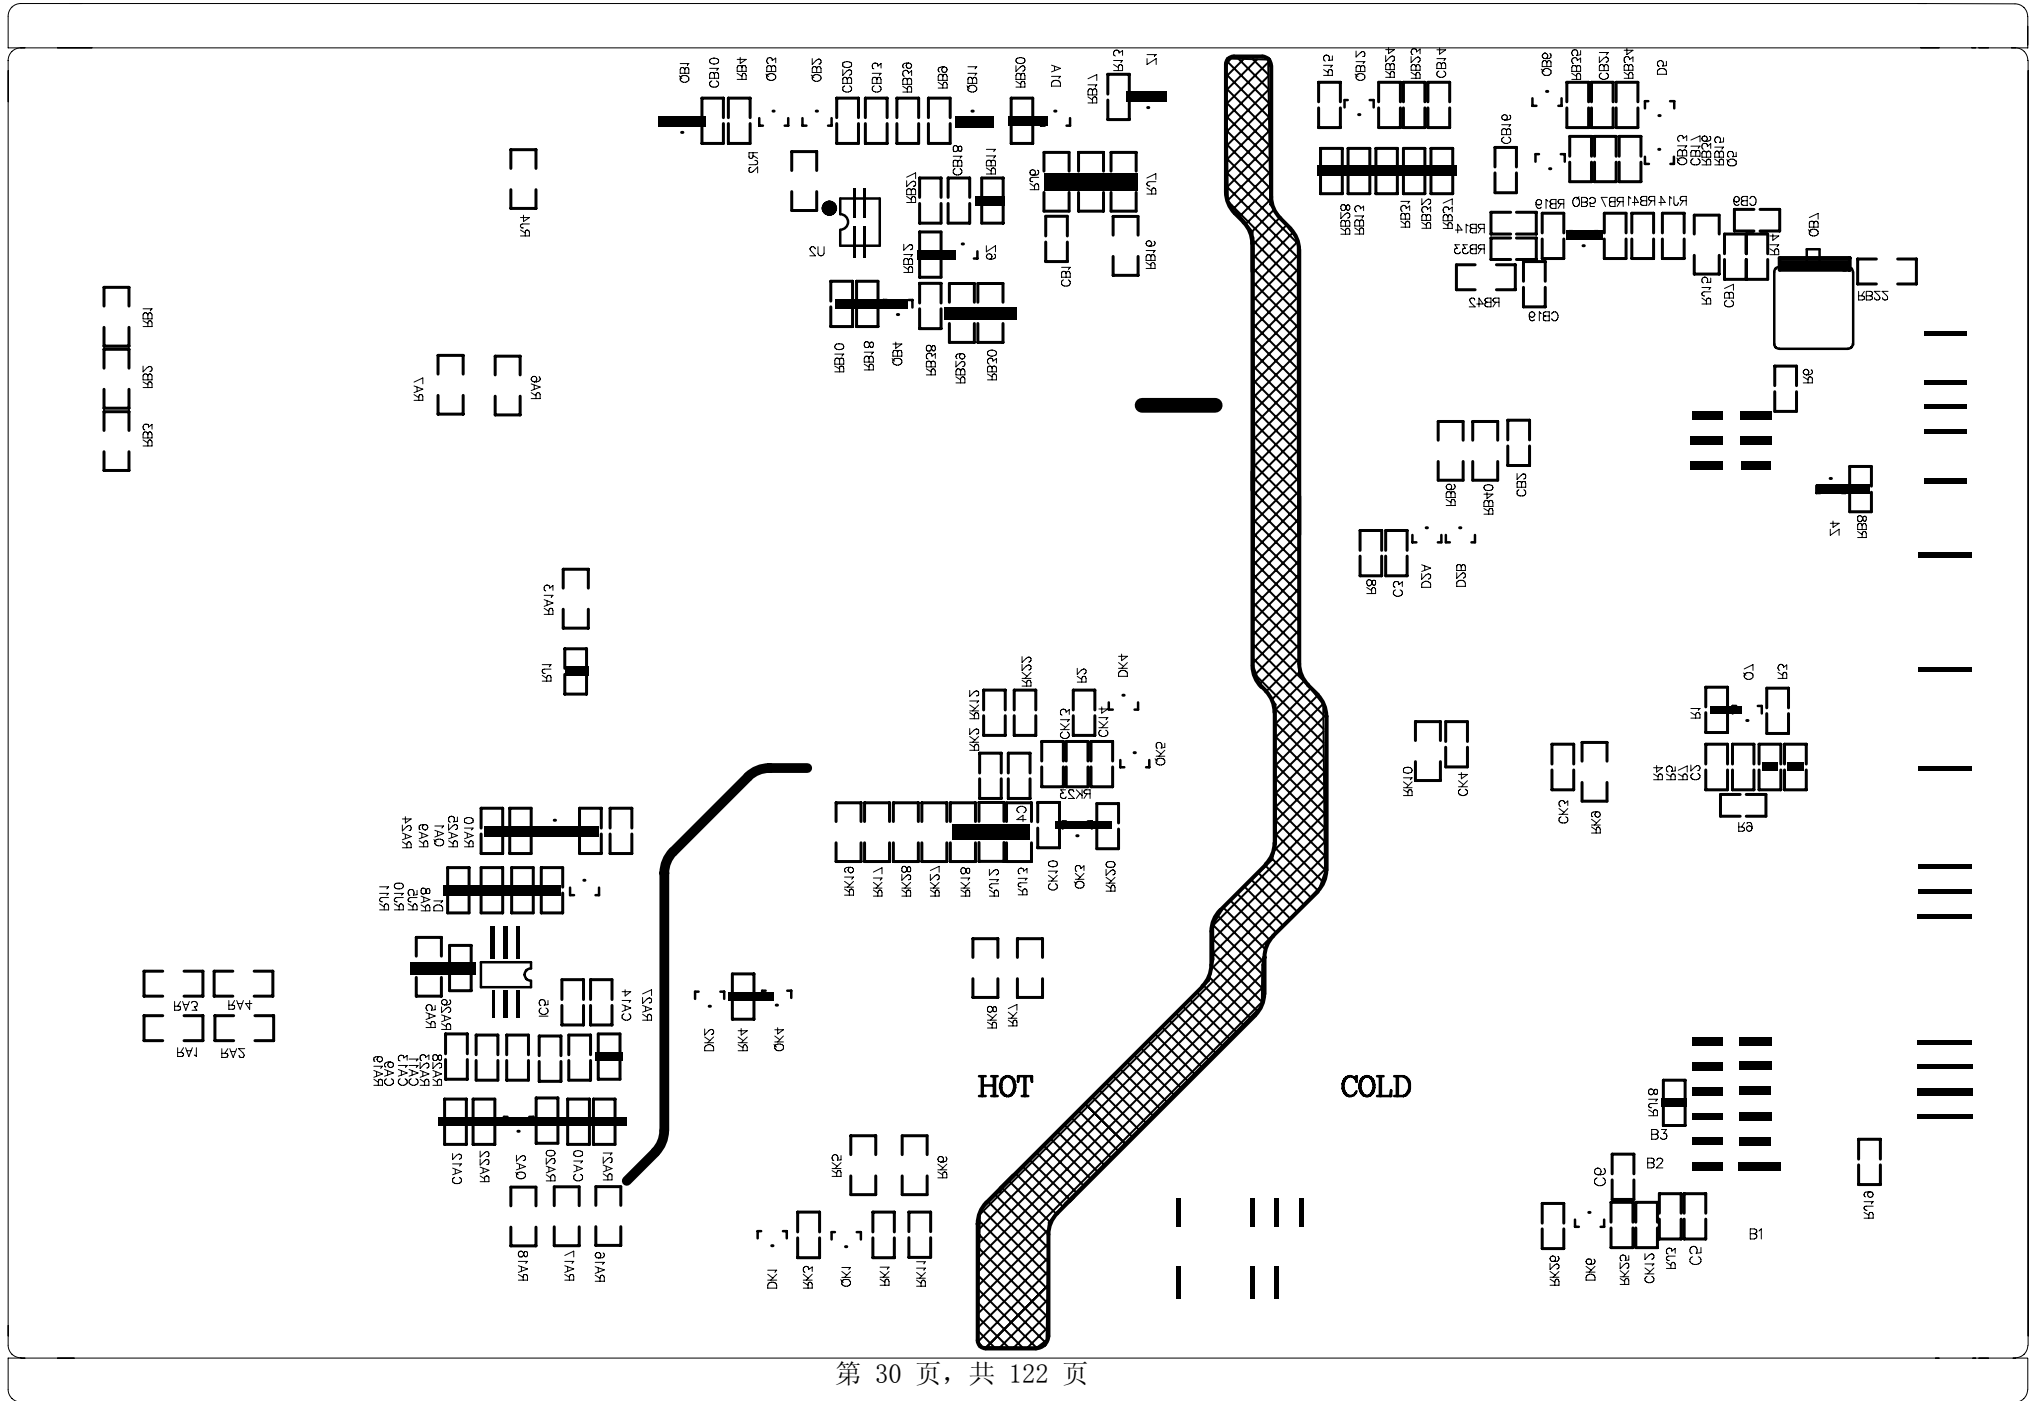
QB1 CB10 RB4 QB2 QB5 CB20 CB13 RB26 RB9 QB11 RB20 D14 RB17 Z1
RJ2
RJ4
U2
RB27 CB18 RB11
RJ6 RJ7
RB12 Z6
CB1 RB16
RB10 RB18 QB4 RB8 RB29 RB30
RB1
RB2
RB3
RA7 RA9
RA13
RJ5
R15 QB12 RB42 RB32 CB14
RB28 RB13 RB31 RB25 RB37
CB16
QB6 RB35 CB21 RB34 D3
QB13 CB17 RB36 RB15 Q5
RB19 QB5 RB7 RB41 RB14 RJ14
RB14 RB33
RB42 CB19
CB9 QB7
RJ15 CB7 RJ14 RB22
R6
RB6 RB40 CB5
Z4 RB8
R8 C3 D2A D2B
RK3 RK12 RK22
R2 DK4
CK13 CK14
CK5
RK23
RK16 RK17 RK28 RK27 RK18 RJ12 RJ13 CK10 QK3 RK20
RK10 CK4
CK2 RK9
Q1 R1 R5
R4 R3 R7 C5
R9
RA24 RA9 QA1 CA25 RA10
RJ11 RJ10 RJ9 RA8 D1
RA5 RA6 IC5 CA14 RA27
RA3 RA4
RA1 RA2
RA19 CA6 CA13 RA23 RA26
CA12 RA22 QA5 RA20 CA10 RA21
RA18 RA17 RA16
QK5 RK4 QK4
RK8 RK7
HOT
COLD
RK5 RK6
DK1 RK3 QK1 RK1 RK11
RJ18
B3
B2
C6
RK36 DK6 RK35 CK15 RJ3 C2
B1
RJ16
第 30 页，共 122 页